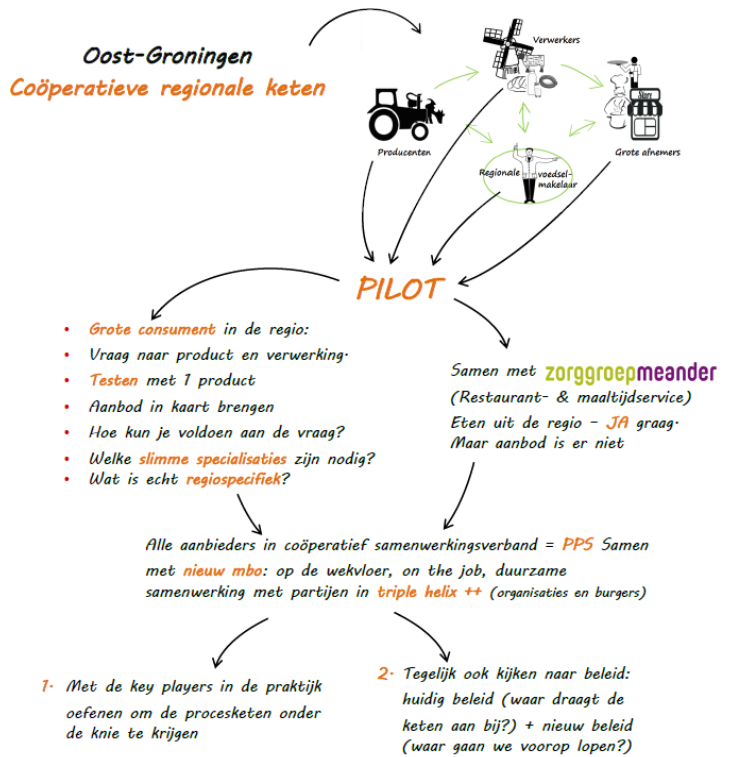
Oost-Groningen
Coöperatieve regionale keten

Verwerkers

Producenten

Regionale voedselmakelaar

Grote afnemers

PILOT

- Grote consument in de regio:
- Vraag naar product en verwerking.
- Testen met 1 product
- Aanbod in kaart brengen
- Hoe kun je voldoen aan de vraag?
- Welke slimme specialisaties zijn nodig?
- Wat is echt regiospecifiek?

Samen met zorggroepmeander (Restaurant- & maaltijdservice)
Eten uit de regio - JA graag. Maar aanbod is er niet

Alle aanbieders in coöperatief samenwerkingsverband = PPS Samen met nieuw mbo: op de wekvloer, on the job, duurzame samenwerking met partijen in triple helix ++ (organisaties en burgers)

1. Met de key players in de praktijk oefenen om de procesketen onder de knie te krijgen

2. Tegelijk ook kijken naar beleid: huidig beleid (waar draagt de keten aan bij?) + nieuw beleid (waar gaan we voorop lopen?)